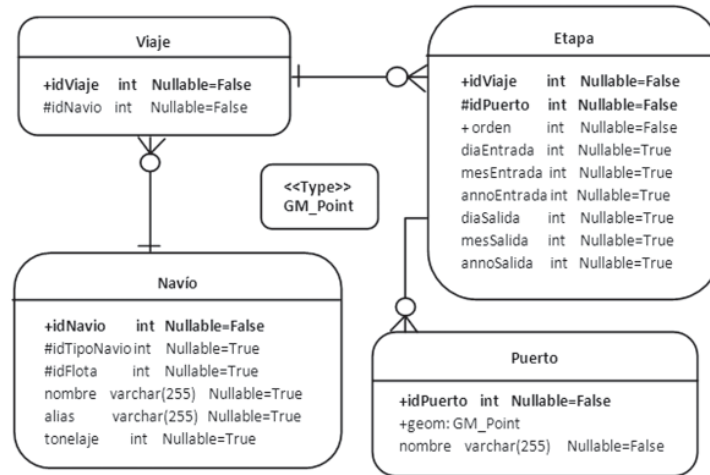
Viaje

+idViaje int Nullable=False
#idNavio int Nullable=False

Etapa

+idViaje int Nullable=False
#idPuerto int Nullable=False
+ orden int Nullable=False
diaEntrada int Nullable=True
mesEntrada int Nullable=True
annoEntrada int Nullable=True
diaSalida int Nullable=True
mesSalida int Nullable=True
annoSalida int Nullable=True

<<Type>>
GM_Point

Navío

+idNavio int Nullable=False
#idTipoNavio int Nullable=True
#idFlota int Nullable=True
nombre varchar(255) Nullable=True
alias varchar(255) Nullable=True
tonelaje int Nullable=True

Puerto

+idPuerto int Nullable=False
+geom: GM_Point
nombre varchar(255) Nullable=False